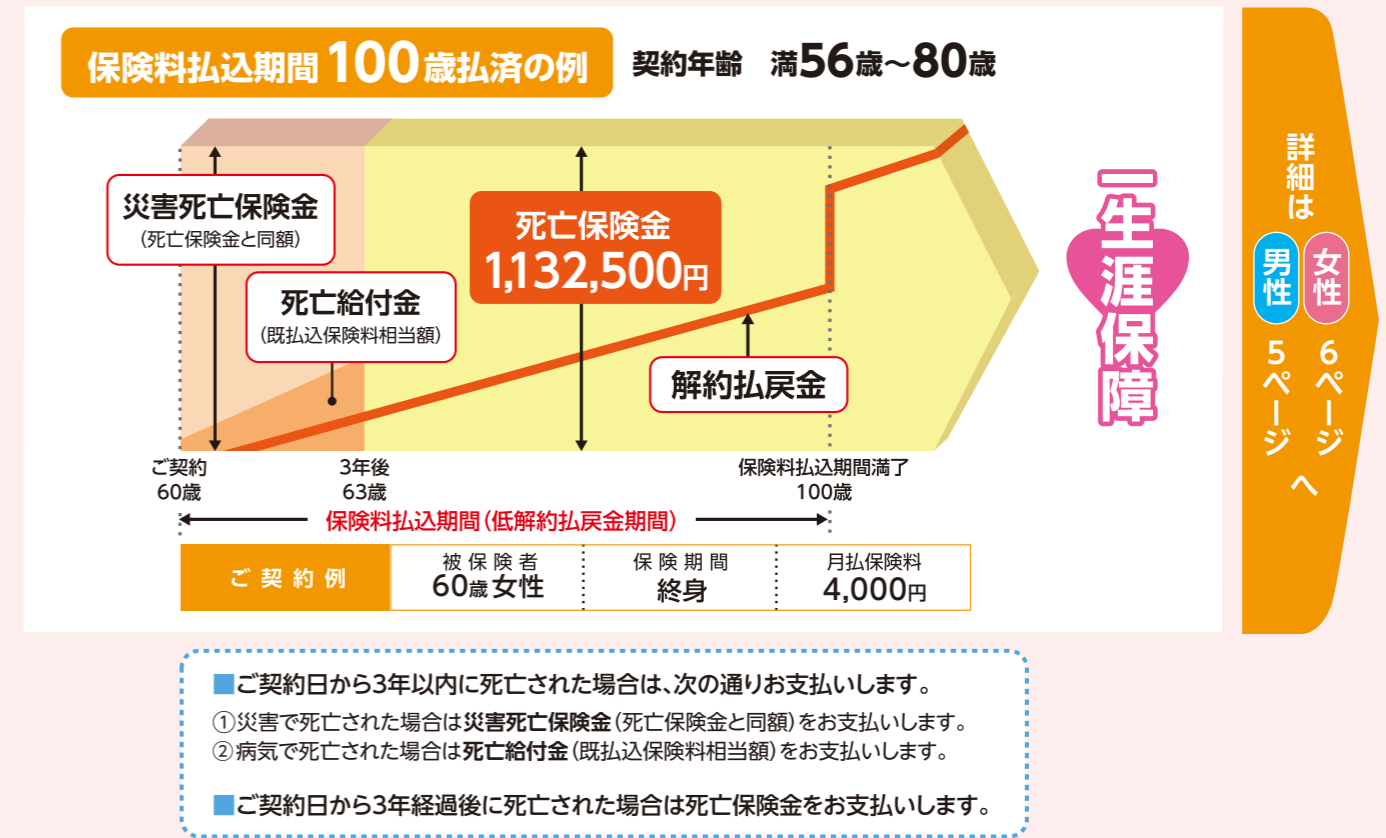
保険料払込期間 100歳払済の例

契約年齢　満56歳～80歳

災害死亡保険金
（死亡保険金と同額）

死亡給付金
（既払込保険料相当額）

死亡保険金
1,132,500円

解約払戻金

一生涯保障

ご契約
60歳

3年後
63歳

保険料払込期間満了
100歳

保険料払込期間（低解約払戻金期間）

| ご契約例 | 被保険者<br>60歳女性 | 保険期間<br>終身 | 月払保険料<br>4,000円 |
|---|---|---|---|

詳細は
女性　6ページ
男性　5ページ
へ

■ご契約日から3年以内に死亡された場合は、次の通りお支払いします。
①災害で死亡された場合は災害死亡保険金（死亡保険金と同額）をお支払いします。
②病気で死亡された場合は死亡給付金（既払込保険料相当額）をお支払いします。

■ご契約日から3年経過後に死亡された場合は死亡保険金をお支払いします。